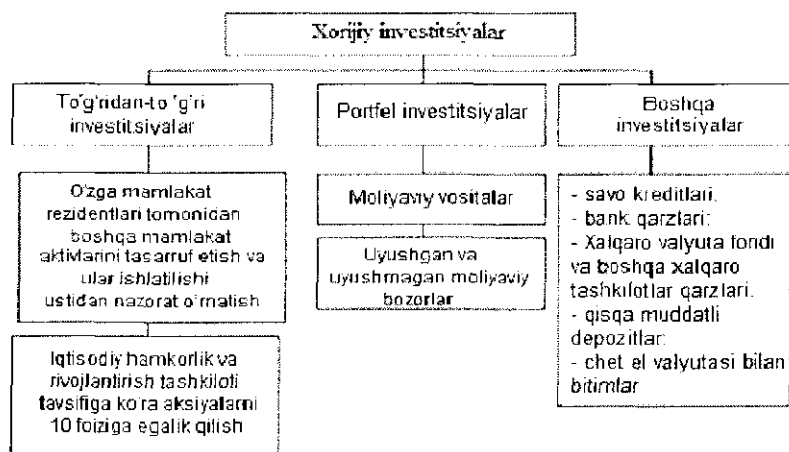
Xorijiy investitsiyalar

To'g'ridan-to'g'ri investitsiyalar

Portfel investitsiyalar

Boshqa investitsiyalar

O'zga mamlakat rezidentlari tomonidan boshqa mamlakat aktivlarini tasarruf etish va ular ishlatilishi ustidan nazorat o'rnatish

Moliyaviy vositalar

Uyushgan va uyushmagan moliyaviy bozorlar

- savo kreditlari;
- bank qarzlari;
- Xalqaro valyuta fondi va boshqa xalqaro tashkilotlar qarzlari;
- qisqa muddatli depozitlar;
- chet el valyutasi bilan bitimlar

Iqtisodiy hamkorlik va rivojlantirish tashkiloti tavsifiga ko'ra aksiyalarni 10 foiziga egalik qilish